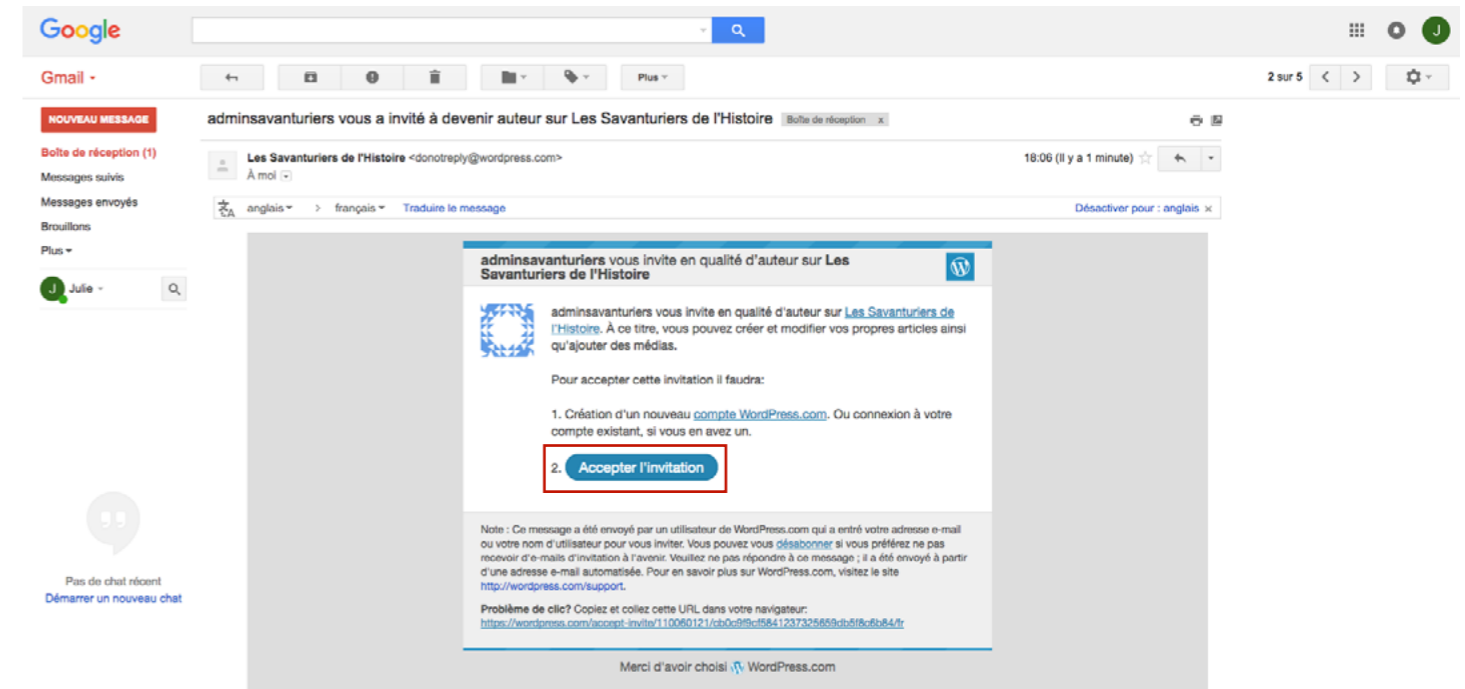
Google

Gmail

Plus

2 sur 5

NOUVEAU MESSAGE

Boîte de réception (1)
Messages suivis
Messages envoyés
Brouillons
Plus

Julie

Pas de chat récent
Démarrer un nouveau chat

adminsavanturiers vous a invité à devenir auteur sur Les Savanturiers de l'Histoire Boîte de réception x

Les Savanturiers de l'Histoire <donotreply@wordpress.com>
À moi

18:06 (Il y a 1 minute)

anglais > français Traduire le message Désactiver pour : anglais ×

adminsavanturiers vous invite en qualité d'auteur sur Les Savanturiers de l'Histoire

adminsavanturiers vous invite en qualité d'auteur sur Les Savanturiers de l'Histoire. À ce titre, vous pouvez créer et modifier vos propres articles ainsi qu'ajouter des médias.

Pour accepter cette invitation il faudra:

1. Création d'un nouveau compte WordPress.com. Ou connexion à votre compte existant, si vous en avez un.

2. Accepter l'invitation

Note : Ce message a été envoyé par un utilisateur de WordPress.com qui a entré votre adresse e-mail ou votre nom d'utilisateur pour vous inviter. Vous pouvez vous désabonner si vous préférez ne pas recevoir d'e-mails d'invitation à l'avenir. Veuillez ne pas répondre à ce message ; il a été envoyé à partir d'une adresse e-mail automatisée. Pour en savoir plus sur WordPress.com, visitez le site http://wordpress.com/support.

Problème de clic? Copiez et collez cette URL dans votre navigateur:
https://wordpress.com/accept-invite/110060121/cb0c9f9cf5841237325659db5f8c6b84/fr

Merci d'avoir choisi WordPress.com